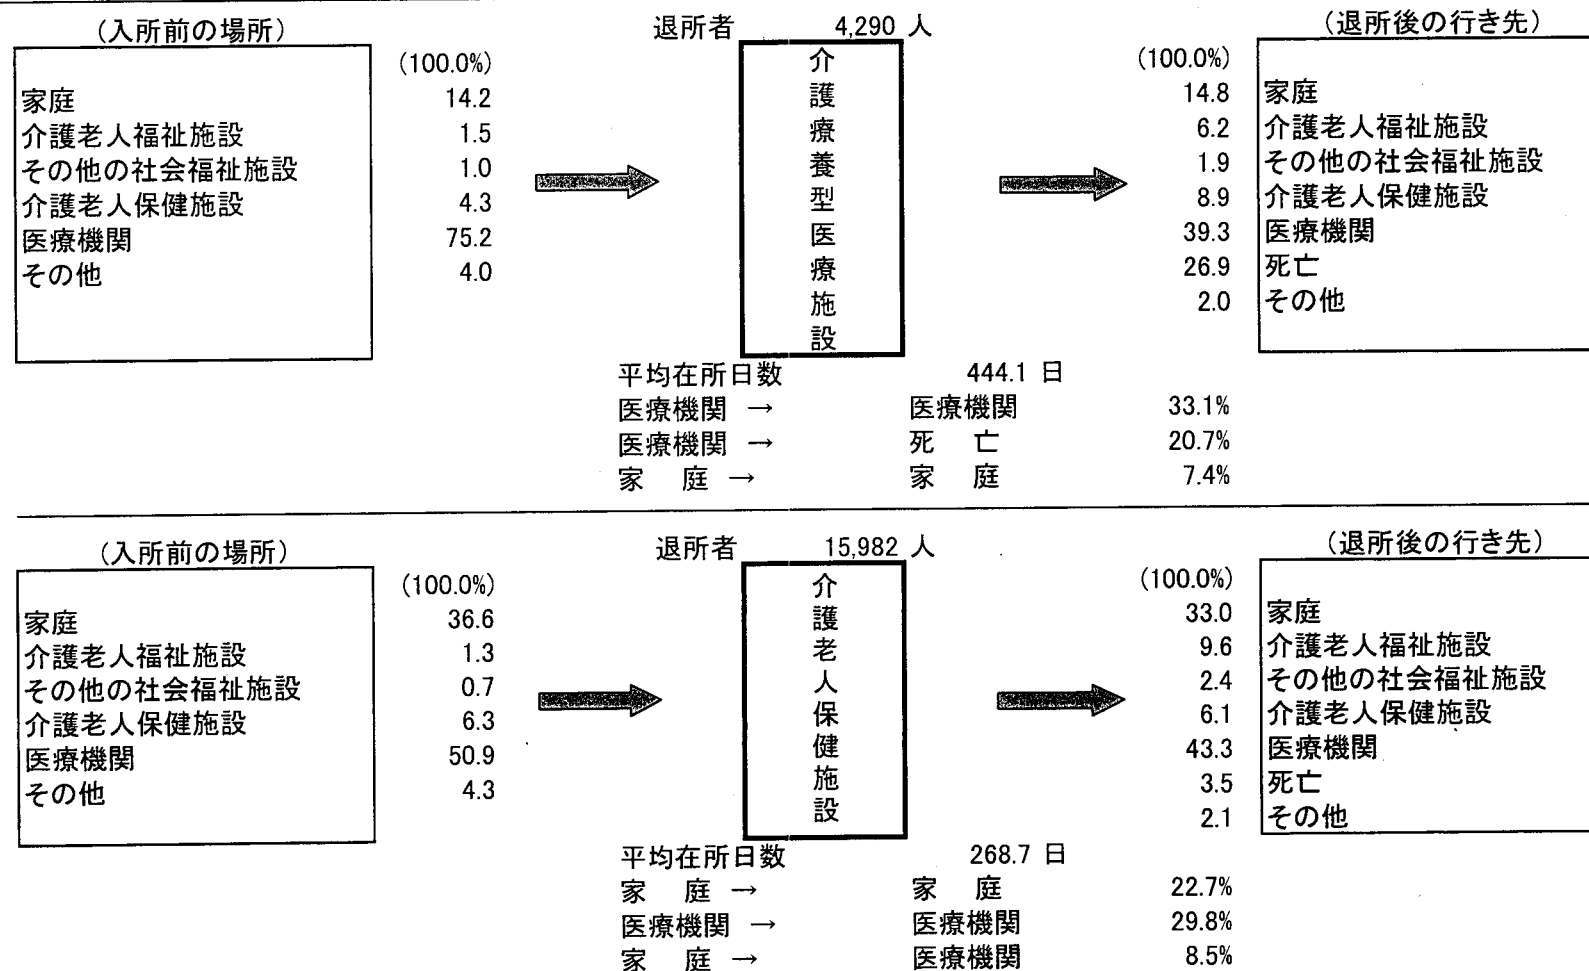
（入所前の場所）

| | (100.0%) |
|---|---|
| 家庭 | 14.2 |
| 介護老人福祉施設 | 1.5 |
| その他の社会福祉施設 | 1.0 |
| 介護老人保健施設 | 4.3 |
| 医療機関 | 75.2 |
| その他 | 4.0 |

退所者 4,290 人

介護療養型医療施設

平均在所日数 444.1 日
医療機関 → 医療機関 33.1%
医療機関 → 死 亡 20.7%
家 庭 → 家 庭 7.4%

（退所後の行き先）

| (100.0%) | |
|---|---|
| 14.8 | 家庭 |
| 6.2 | 介護老人福祉施設 |
| 1.9 | その他の社会福祉施設 |
| 8.9 | 介護老人保健施設 |
| 39.3 | 医療機関 |
| 26.9 | 死亡 |
| 2.0 | その他 |

（入所前の場所）

| | (100.0%) |
|---|---|
| 家庭 | 36.6 |
| 介護老人福祉施設 | 1.3 |
| その他の社会福祉施設 | 0.7 |
| 介護老人保健施設 | 6.3 |
| 医療機関 | 50.9 |
| その他 | 4.3 |

退所者 15,982 人

介護老人保健施設

平均在所日数 268.7 日
家 庭 → 家 庭 22.7%
医療機関 → 医療機関 29.8%
家 庭 → 医療機関 8.5%

（退所後の行き先）

| (100.0%) | |
|---|---|
| 33.0 | 家庭 |
| 9.6 | 介護老人福祉施設 |
| 2.4 | その他の社会福祉施設 |
| 6.1 | 介護老人保健施設 |
| 43.3 | 医療機関 |
| 3.5 | 死亡 |
| 2.1 | その他 |